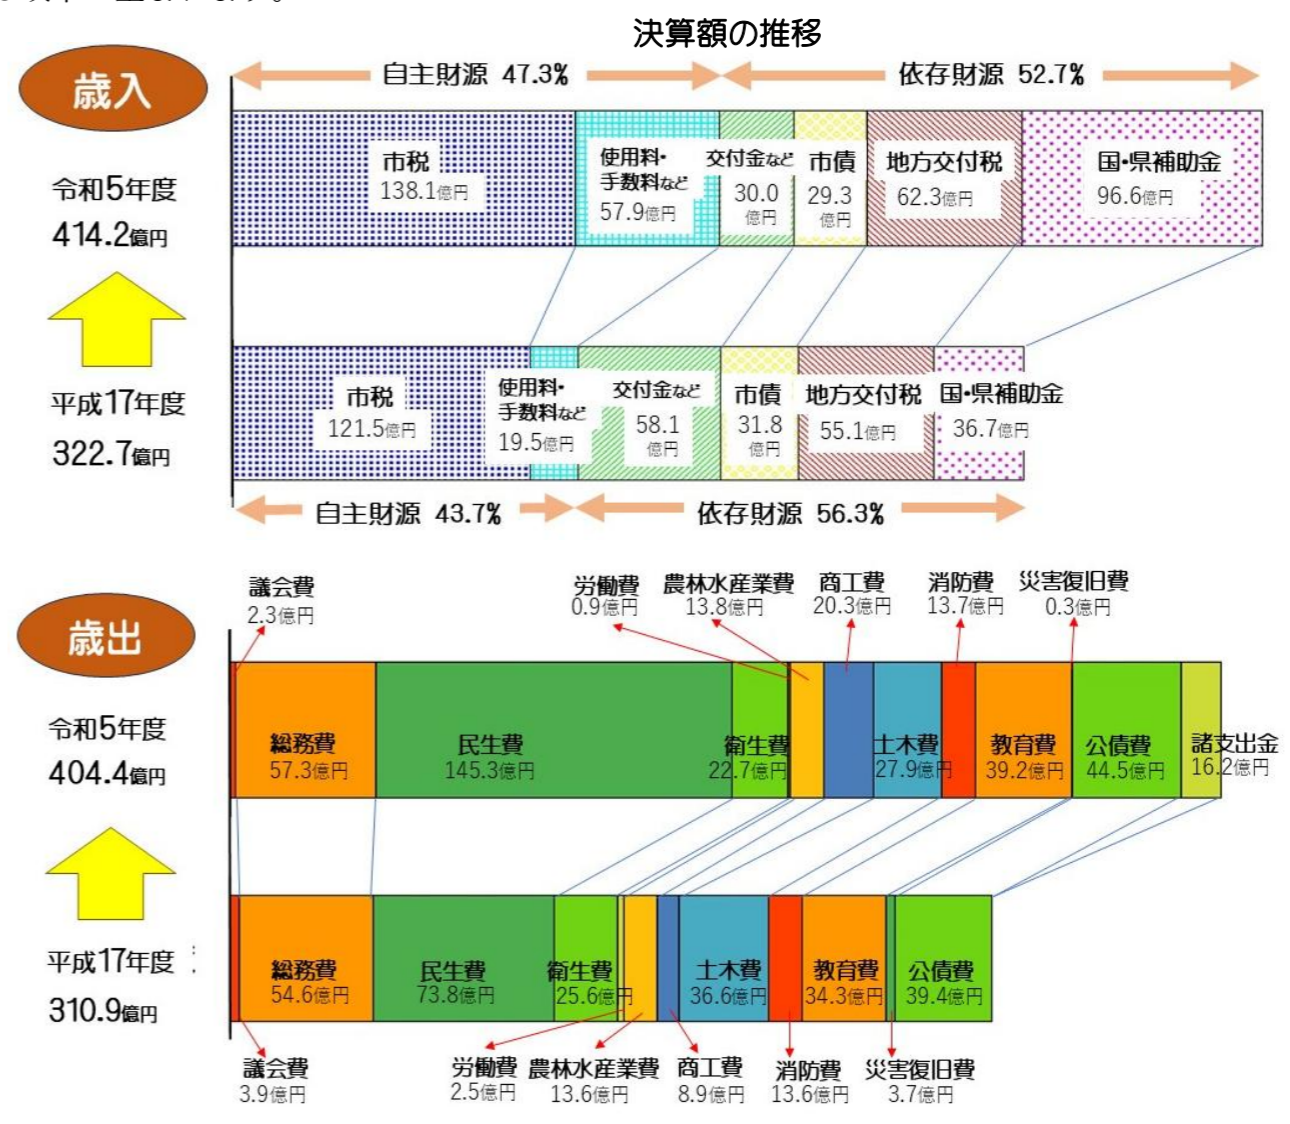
決算額の推移

歳入

令和5年度
414.2億円

平成17年度
322.7億円

自主財源 47.3%
依存財源 52.7%

市税 138.1億円
使用料・手数料など 57.9億円
交付金など 30.0億円
市債 29.3億円
地方交付税 62.3億円
国・県補助金 96.6億円

市税 121.5億円
使用料・手数料など 19.5億円
交付金など 58.1億円
市債 31.8億円
地方交付税 55.1億円
国・県補助金 36.7億円

自主財源 43.7%
依存財源 56.3%

歳出

令和5年度
404.4億円

平成17年度
310.9億円

議会費 2.3億円
労働費 0.9億円
農林水産業費 13.8億円
商工費 20.3億円
消防費 13.7億円
災害復旧費 0.3億円

総務費 57.3億円
民生費 145.3億円
衛生費 22.7億円
土木費 27.9億円
教育費 39.2億円
公債費 44.5億円
諸支出金 16.2億円

総務費 54.6億円
民生費 73.8億円
衛生費 25.6億円
土木費 36.6億円
教育費 34.3億円
公債費 39.4億円

議会費 3.9億円
労働費 2.5億円
農林水産業費 13.6億円
商工費 8.9億円
消防費 13.6億円
災害復旧費 3.7億円